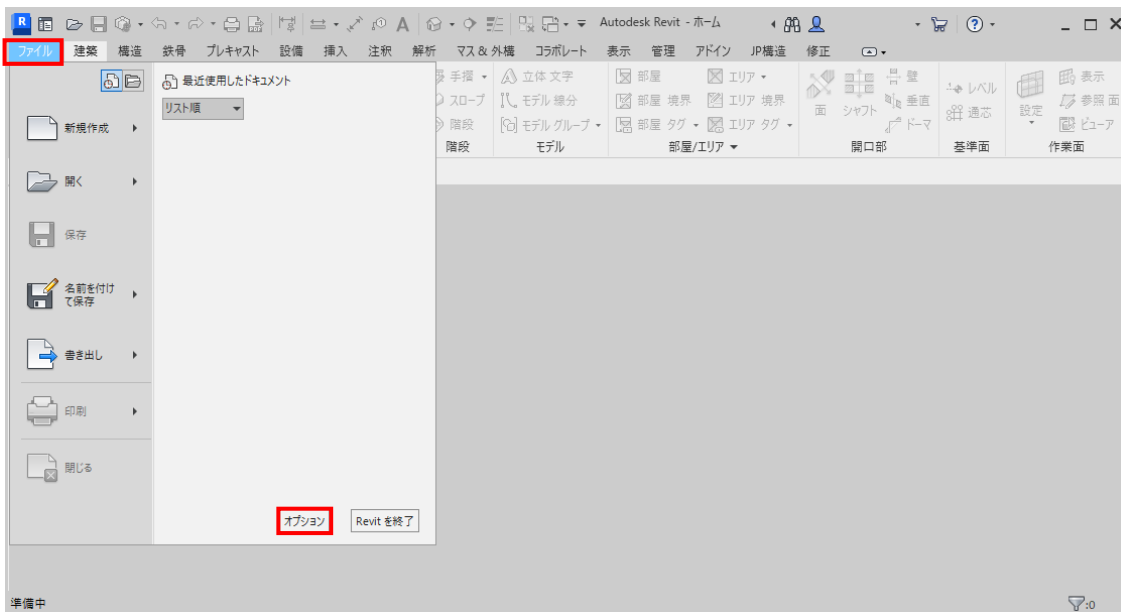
Autodesk Revit - ホーム

ファイル 建築 構造 鉄骨 プレキャスト 設備 挿入 注釈 解析 マス & 外構 コラボレート 表示 管理 アドイン JP構造 修正

最近使用したドキュメント

リスト順

新規作成

開く

保存

名前を付けて保存

書き出し

印刷

閉じる

オプション

Revit を終了

手摺 スロープ 階段 階段

立体文字 モデル 線分 モデル グループ モデル

部屋 部屋 境界 部屋 タグ エリア エリア 境界 エリア タグ 部屋/エリア

面 シャフト 壁 垂直 ドーマ 開口部

レベル 通芯 基準面

設定 表示 参照面 ビューア 作業面

準備中

:0